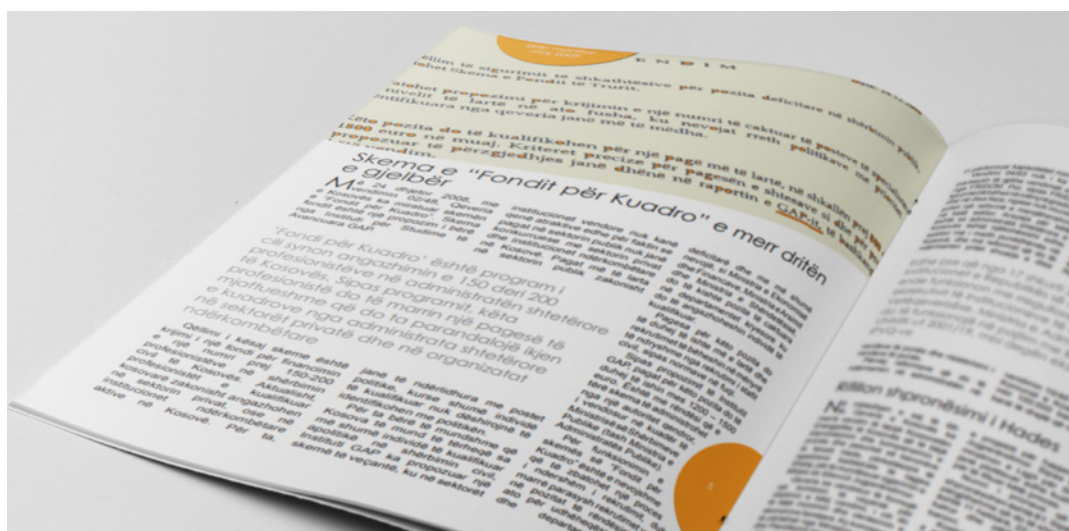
E N D I M

ellim të sigurimit të shkathtësive për pozita deficitare në shërbimin publik, lelvet Skema e Fondit të Trurit.

atehet propozimi për krijimin e një numri të caktuar të pozitave të specializuara, nivelit të lartë në ato fusha, ku nevojat rreth politikave ose identifikuara nga qeveria janë më të mëdha.

Këto pozita do të kualifikohen për një pagë më të lartë, në shkallën prej 800 1500 euro në muaj. Kriteret precize për pagesën e shtesave si dhe për propozuar të përzgjedhjes janë dhënë në raportin e GAP-it, të bashkangjitur vendimit.

Skema e "Fondit për Kuadro" e merr dritën e gjelbër

Më 24 dhjetor 2008, me vendimin 02/48, Qeveria e Kosovës ka miratuar skemën e "Fondit për Kuadro". Skemën është hartuar nga Instituti GAP. Studime të Avancuara GAP.

institucionet vendore nuk kanë qenë atraktive edhe për faktin se pagat në sektorin publik janë dukshëm më të ulëta. Pagat e instituteve me sektorin privat të Kosovës. Pagat më të larta në sektorin publik zakonisht

"Fondi për Kuadro" është program i cili synon angazhimin e 150 deri 200 profesionistëve në administratën shtetërore të Kosovës. Sipas programit, këta profesionistë do të marrin një pagesë të mjaftueshme që do ta parandalojë ikjen e kuadrove nga administrata shtetërore në sektorë privatë dhe në organizata ndërkombëtare.

Qëllimi i kësaj skeme është krijimi i një fondi për financimin e një numri prej 150-200 profesionistëve në shërbimin civil të Kosovës. Aktualisht, profesionistë e kualifikuar nuk kosovarë të angazhohen në sektorin privat ose në institucionet ndërkombëtare aktive në Kosovë. Për ta,

janë të ndërlidhura me postet politike, kurse shumë individë të kualifikuar nuk dëshirojnë të identifikohen me politikën. Për të mos u angazhuar në skemë të veçantë, ku në sektorë

deficitare dhe në të cilat...

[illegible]